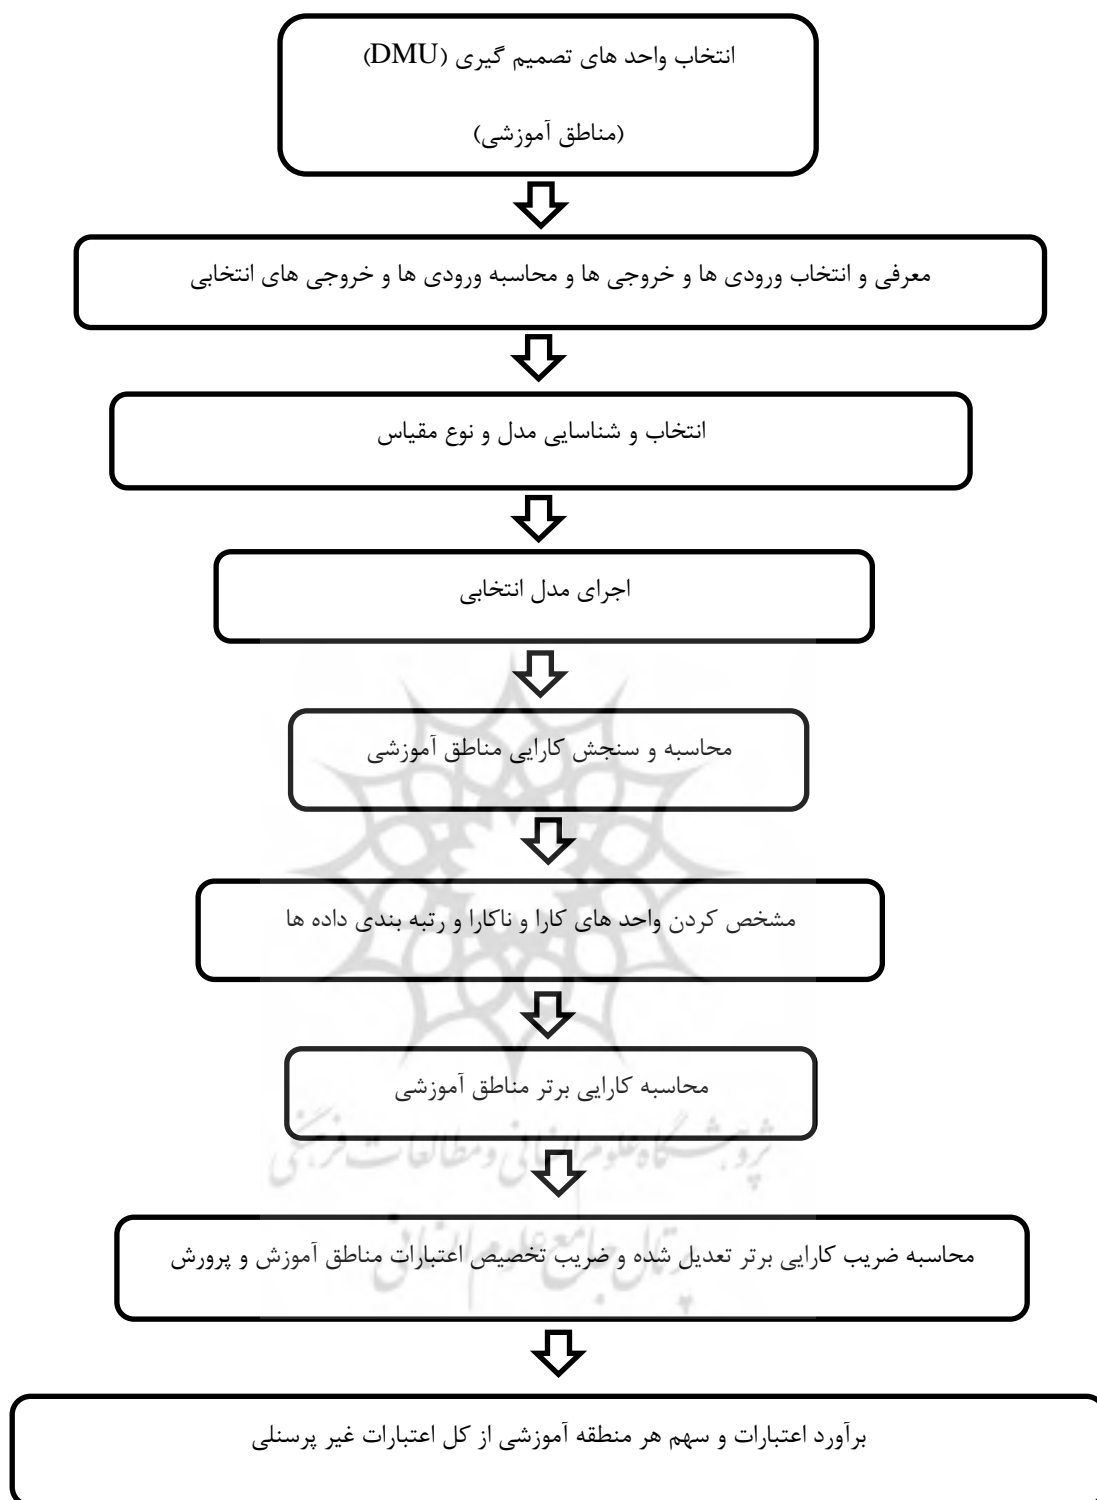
انتخاب واحد های تصمیم گیری (DMU)

(مناطق آموزشی)

معرفی و انتخاب ورودی ها و خروجی ها و محاسبه ورودی ها و خروجی های انتخابی

انتخاب و شناسایی مدل و نوع مقیاس

اجرای مدل انتخابی

محاسبه و سنجش کارایی مناطق آموزشی

مشخص کردن واحد های کارا و ناکارا و رتبه بندی داده ها

محاسبه کارایی برتر مناطق آموزشی

محاسبه ضریب کارایی برتر تعدیل شده و ضریب تخصیص اعتبارات مناطق آموزش و پرورش

برآورد اعتبارات و سهم هر منطقه آموزشی از کل اعتبارات غیر پرسنلی

پژوهشگاه علوم انسانی و مطالعات فرهنگی
پرتال جامع علوم انسانی